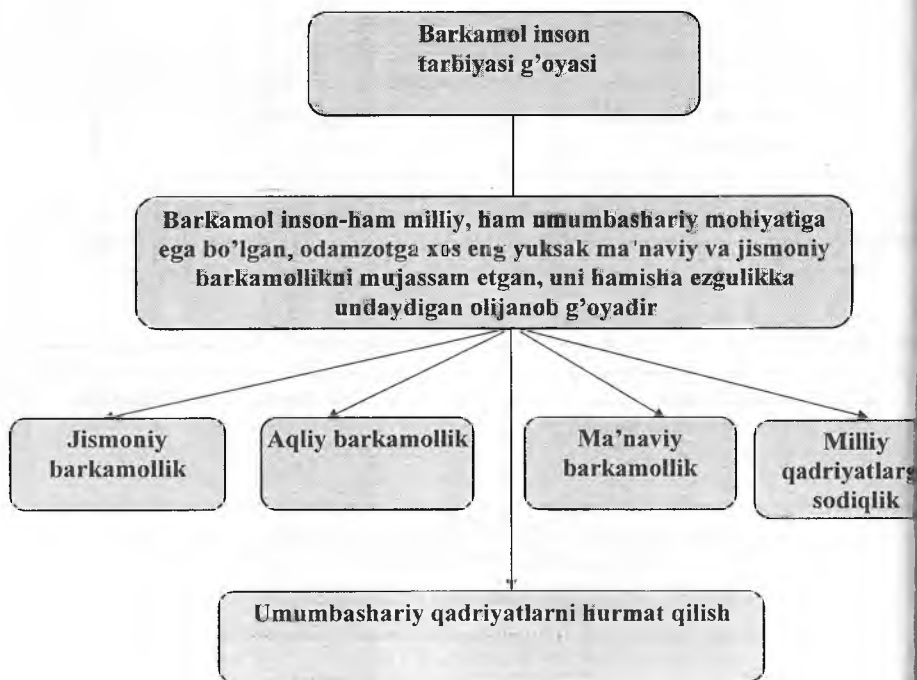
Barkamol inson tarbiyasi g'oyasi

Barkamol inson-ham milliy, ham umumbashariy mohiyatiga ega bo'lgan, odamzotga xos eng yuksak ma'naviy va jismoniy barkamollikni mujassam etgan, uni hamisha ezgulikka undaydigan olijanob g'oyadir

Jismoniy barkamollik

Aqliy barkamollik

Ma'naviy barkamollik

Milliy qadriyatlar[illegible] sodiqlik

Umumbashariy qadriyatlarni hurmat qilish